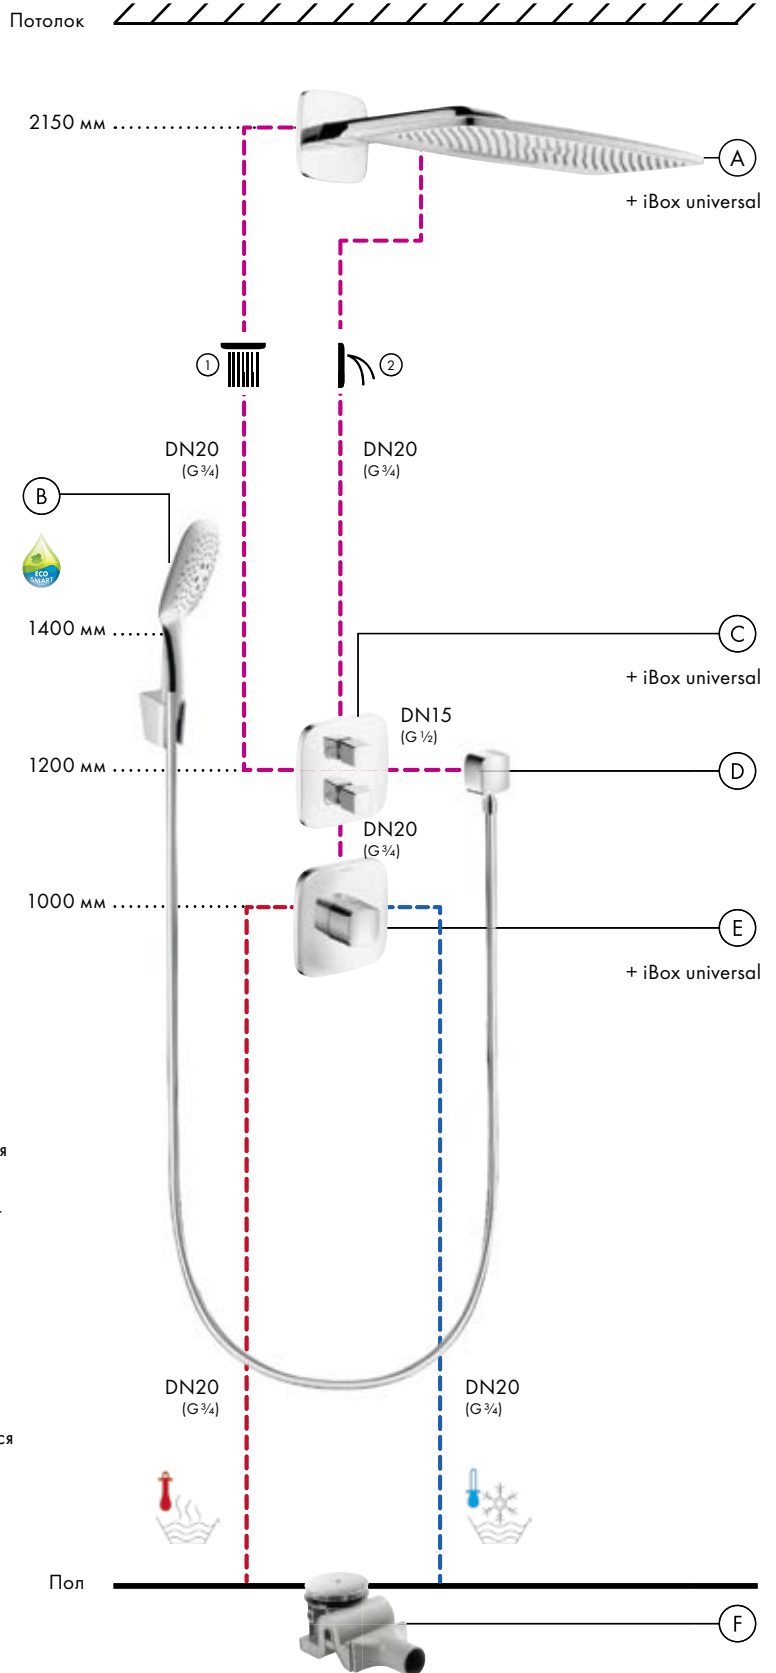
Потолок

2150 мм

A

+ iBox universal

1

2

DN20
(G¾)

DN20
(G¾)

B

ECO SMART

1400 мм

C

+ iBox universal

DN15
(G½)

1200 мм

D

DN20
(G¾)

1000 мм

E

+ iBox universal

я

ся

DN20
(G¾)

DN20
(G¾)

Пол

F